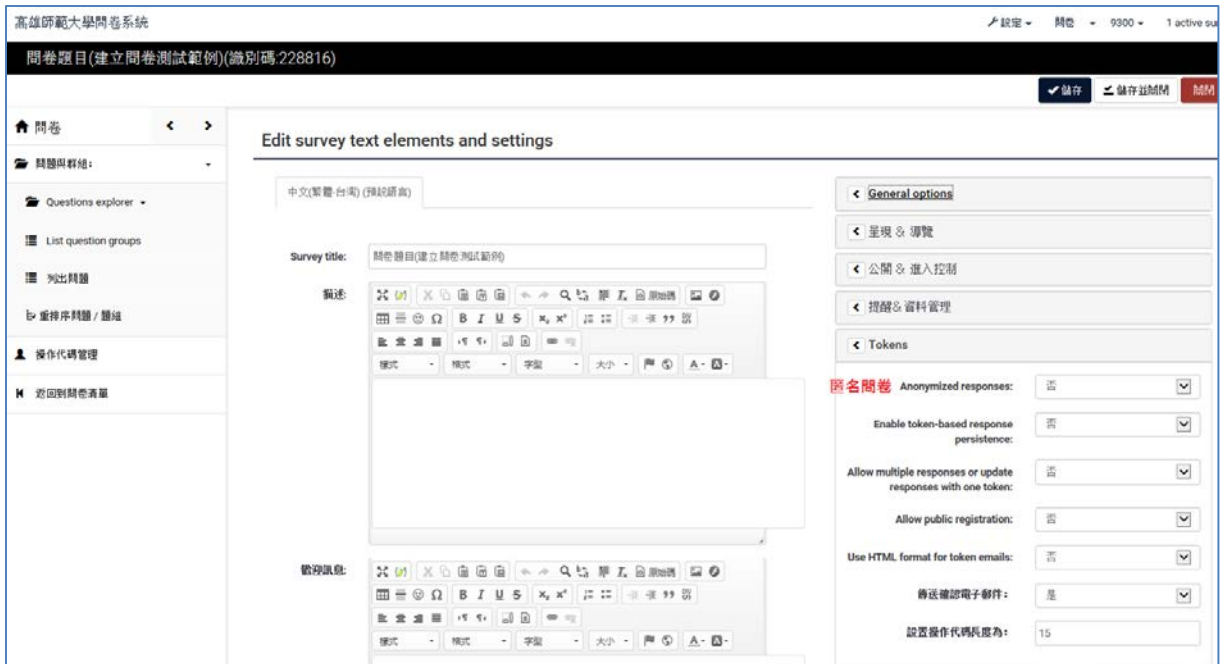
高雄師範大學問卷系統

設定 ▾ 問卷 ▾ 9300 ▾ 1 active su

問卷題目(建立問卷測試範例)(識別碼:228816)

✔儲存 儲存並關閉 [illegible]

問卷 < >

問題與群組: ▾

Questions explorer ▾

List question groups

列出問題

重排序問題 / 題組

操作代碼管理

返回到問卷清單

Edit survey text elements and settings

中文(繁體-台灣) (預設語言)

Survey title: 問卷題目(建立問卷測試範例)

描述:

樣式 格式 字型 大小

歡迎訊息:

樣式 格式 字型 大小

< General options

< 呈現 & 導覽

< 公開 & 進入控制

< 提醒& 資料管理

< Tokens

匿名問卷 Anonymized responses: 否

Enable token-based response persistence: 否

Allow multiple responses or update responses with one token: 否

Allow public registration: 否

Use HTML format for token emails: 否

傳送確認電子郵件: 是

設置操作代碼長度為: 15